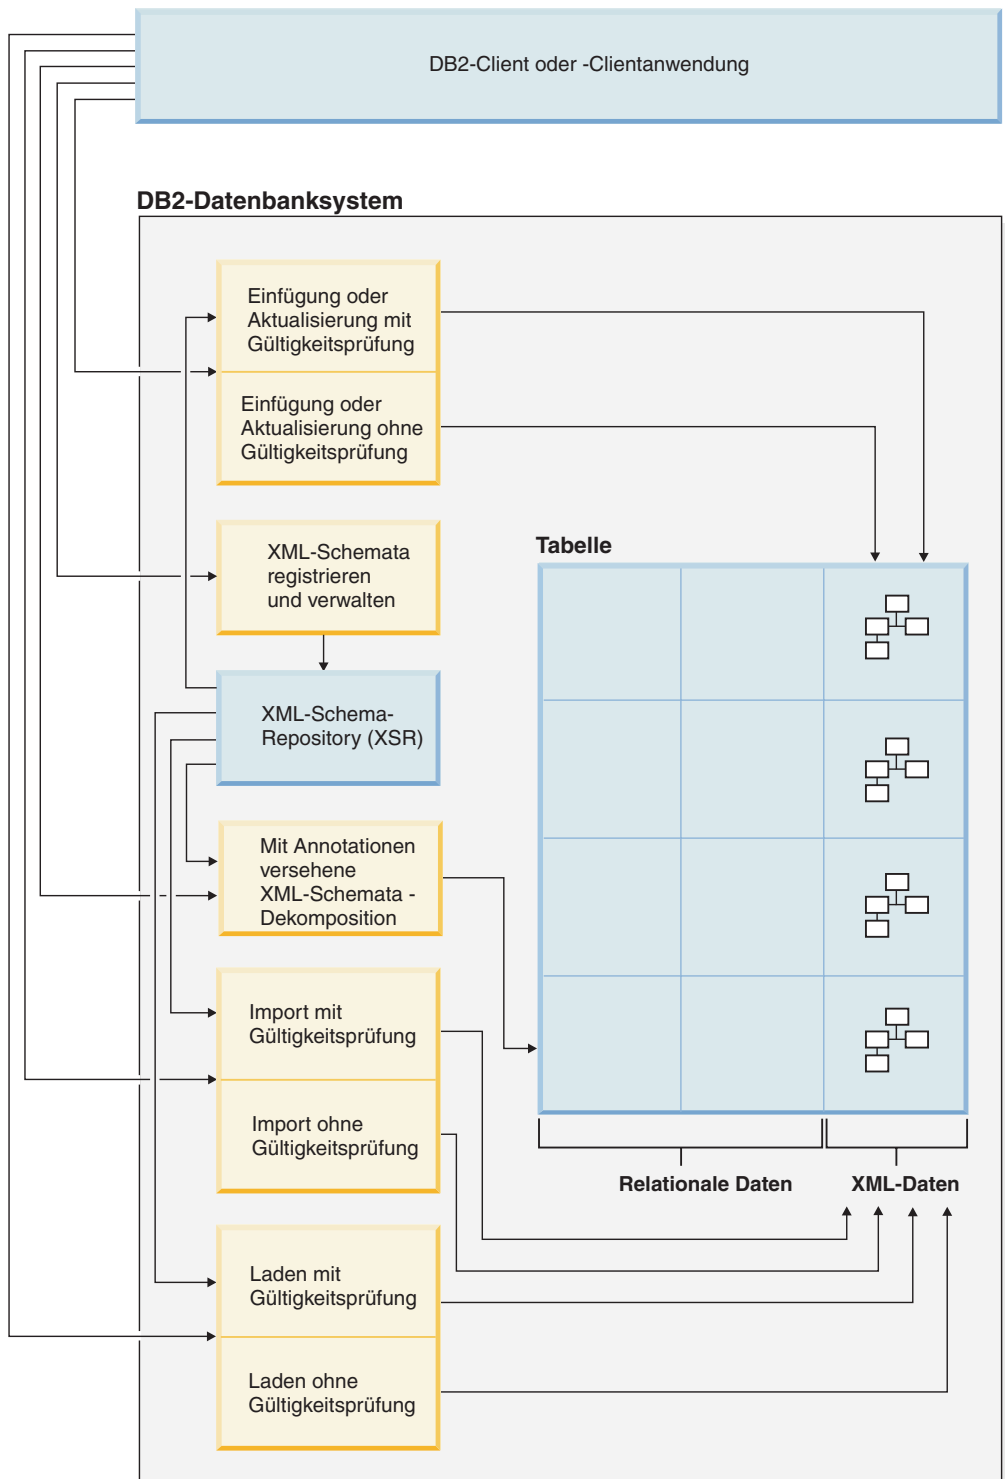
DB2-Client oder -Clientanwendung

DB2-Datenbanksystem

Einfügung oder Aktualisierung mit Gültigkeitsprüfung

Einfügung oder Aktualisierung ohne Gültigkeitsprüfung

XML-Schemata registrieren und verwalten

XML-Schema-Repository (XSR)

Mit Annotationen versehene XML-Schemata - Dekomposition

Import mit Gültigkeitsprüfung

Import ohne Gültigkeitsprüfung

Laden mit Gültigkeitsprüfung

Laden ohne Gültigkeitsprüfung

Tabelle

Relationale Daten

XML-Daten